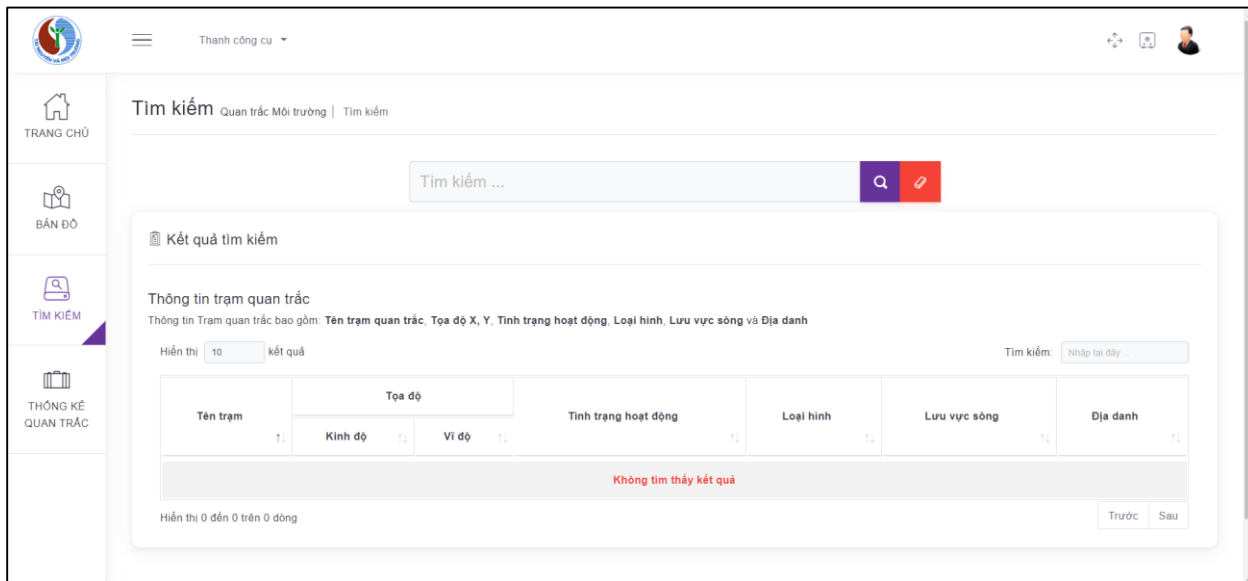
Thanh công cụ

TRANG CHỦ

BẢN ĐỒ

TÌM KIẾM

THỐNG KÊ QUAN TRẮC

Tìm kiếm Quan trắc Môi trường | Tìm kiếm

Tìm kiếm ...

Kết quả tìm kiếm

Thông tin trạm quan trắc

Thông tin Trạm quan trắc bao gồm: **Tên trạm quan trắc**, **Tọa độ X, Y**, **Tình trạng hoạt động**, **Loại hình**, **Lưu vực sông** và **Địa danh**

Hiển thị 10 kết quả

Tìm kiếm: Nhập tại đây ...

| Tên trạm | Tọa độ | | Tình trạng hoạt động | Loại hình | Lưu vực sông | Địa danh |
|---|---|---|---|---|---|---|
| | Kinh độ | Vĩ độ | | | | |
| Không tìm thấy kết quả | | | | | | |

Hiển thị 0 đến 0 trên 0 dòng

Trước Sau